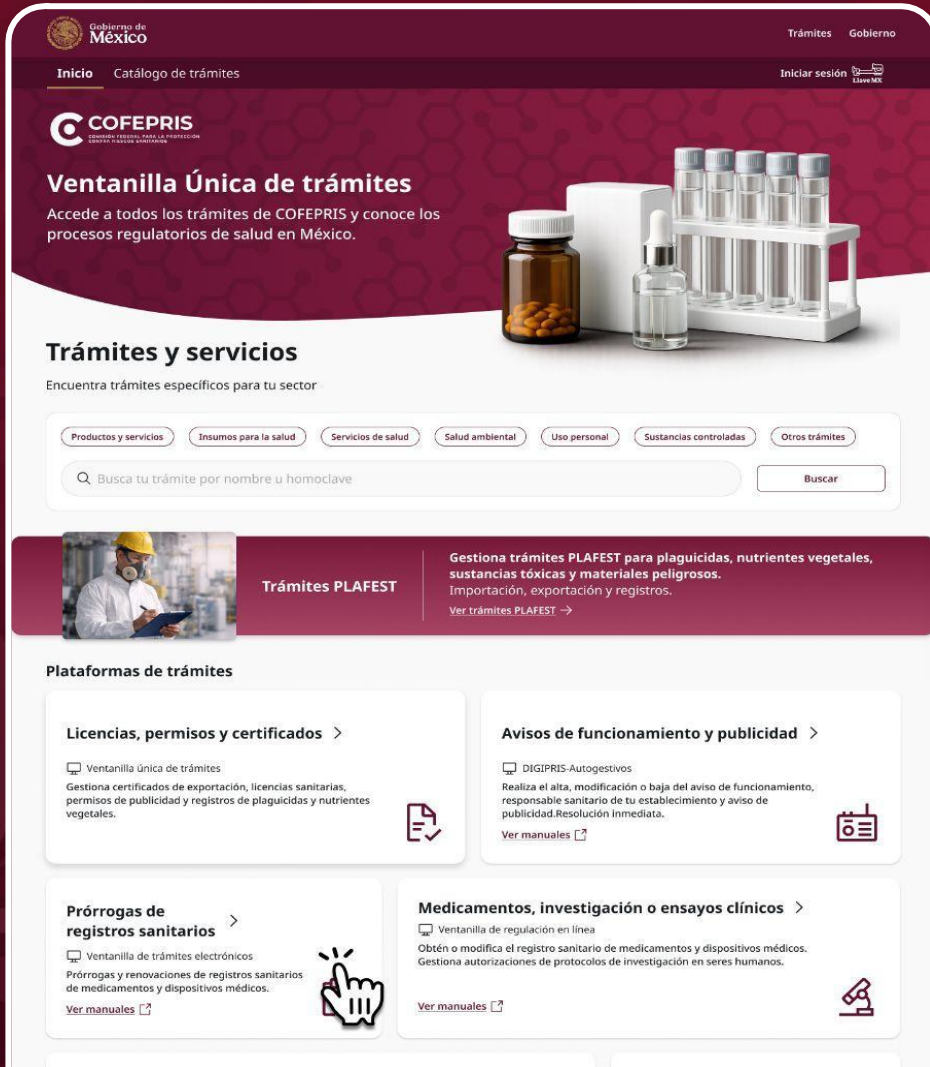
Gobierno de México

Trámites Gobierno

Inicio Catálogo de trámites

Iniciar sesión Llave MX

COFEPRIS
COMISIÓN FEDERAL PARA LA PROTECCIÓN CONTRA RIESGOS SANITARIOS

Ventanilla Única de trámites

Accede a todos los trámites de COFEPRIS y conoce los procesos regulatorios de salud en México.

Trámites y servicios

Encuentra trámites específicos para tu sector

Productos y servicios | Insumos para la salud | Servicios de salud | Salud ambiental | Uso personal | Sustancias controladas | Otros trámites

Busca tu trámite por nombre u homoclave

Buscar

Trámites PLAFEST

Gestiona trámites PLAFEST para plaguicidas, nutrientes vegetales, sustancias tóxicas y materiales peligrosos.
Importación, exportación y registros.
Ver trámites PLAFEST →

Plataformas de trámites

Licencias, permisos y certificados >

Ventanilla única de trámites
Gestiona certificados de exportación, licencias sanitarias, permisos de publicidad y registros de plaguicidas y nutrientes vegetales.

Avisos de funcionamiento y publicidad >

DIGIPRIS-Autogestivos
Realiza el alta, modificación o baja del aviso de funcionamiento, responsable sanitario de tu establecimiento y aviso de publicidad.Resolución inmediata.
Ver manuales

Prórrogas de registros sanitarios >

Ventanilla de trámites electrónicos
Prórrogas y renovaciones de registros sanitarios de medicamentos y dispositivos médicos.
Ver manuales

Medicamentos, investigación o ensayos clínicos >

Ventanilla de regulación en línea
Obtén o modifica el registro sanitario de medicamentos y dispositivos médicos. Gestiona autorizaciones de protocolos de investigación en seres humanos.
Ver manuales